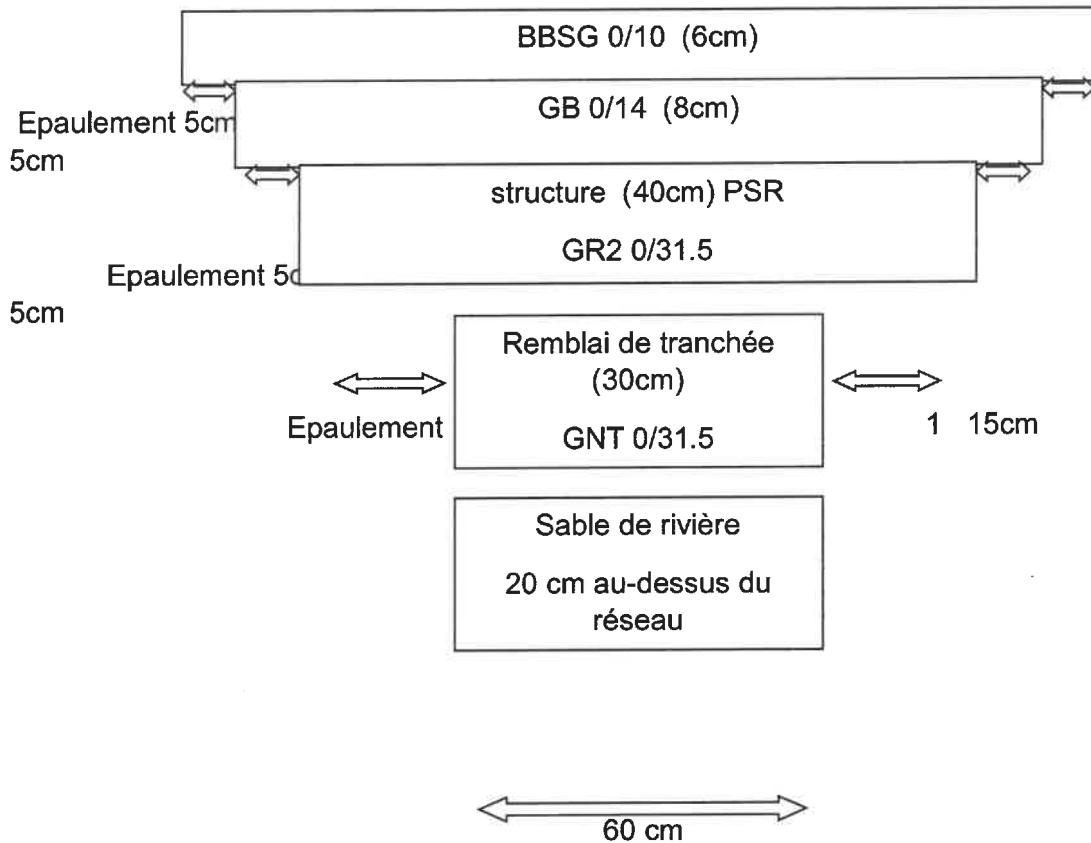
BBSG 0/10 (6cm)

Epaulement 5cm
5cm

GB 0/14 (8cm)

structure (40cm) PSR

GR2 0/31.5

Epaulement 5c

5cm

Remblai de tranchée (30cm)

GNT 0/31.5

Epaulement

1 15cm

Sable de rivière

20 cm au-dessus du réseau

60 cm